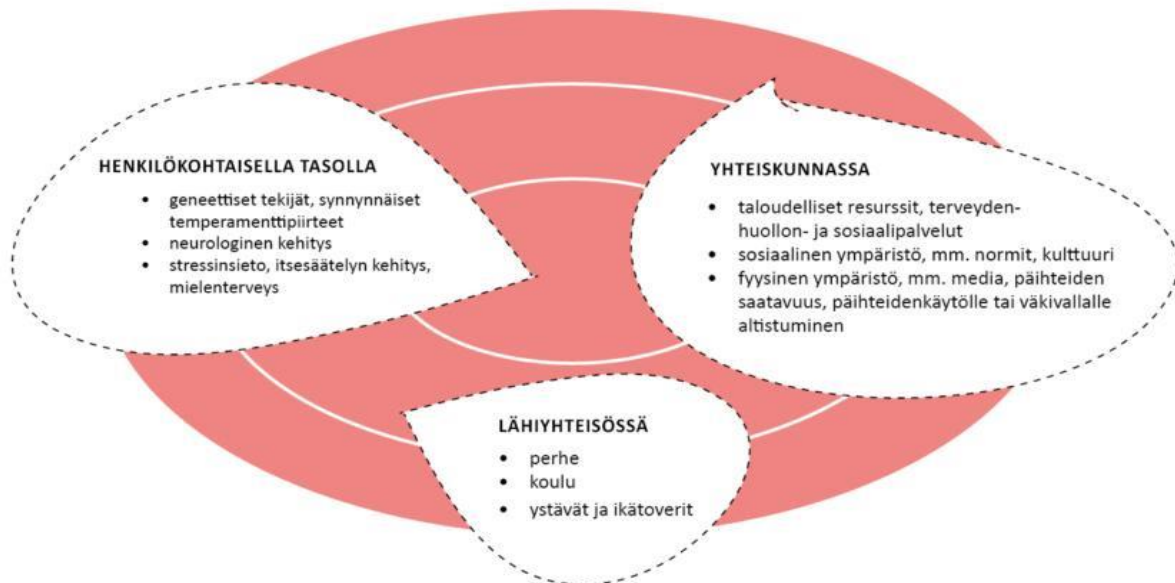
HENKILÖKOHTAISELLA TASOLLA

- geneettiset tekijät, synnynnäiset temperamenttipiirteet
- neurologinen kehitys
- stressinsieto, itsesäätelyn kehitys, mielenterveys

YHTEISKUNNASSA

- taloudelliset resurssit, terveydenhuollon- ja sosiaalipalvelut
- sosiaalinen ympäristö, mm. normit, kulttuuri
- fyysinen ympäristö, mm. media, päihteiden saatavuus, päihteidenkäytölle tai väkivallalle altistuminen

LÄHIYHTEISÖSSÄ

- perhe
- koulu
- ystävät ja ikätoverit